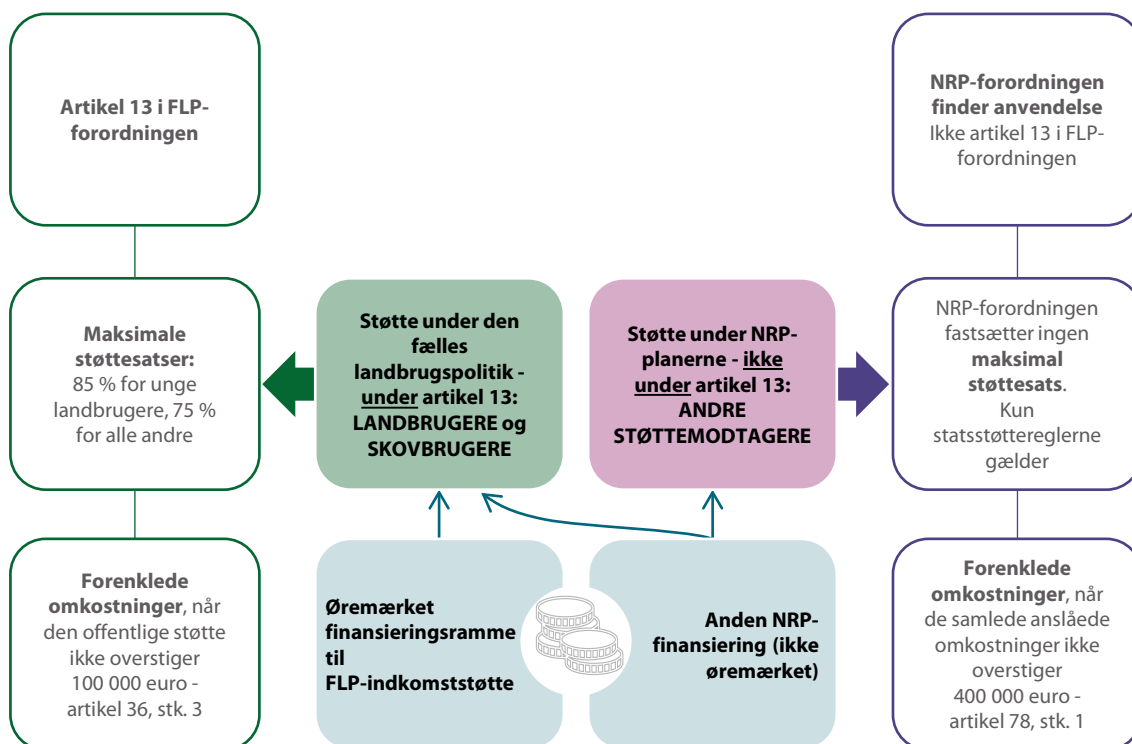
Artikel 13 i FLP-forordningen

NRP-forordningen finder anvendelse
Ikke artikel 13 i FLP-forordningen

Maksimale støttesatser:
85 % for unge landbrugere, 75 % for alle andre

Støtte under den fælles landbrugspolitik - under artikel 13: LANDBRUGERE og SKOVBRUGERE

Støtte under NRP-planerne - ikke under artikel 13: ANDRE STØTTEMODTAGERE

NRP-forordningen fastsætter ingen maksimal støttesats. Kun statsstøttereglerne gælder

Forenklede omkostninger, når den offentlige støtte ikke overstiger 100 000 euro - artikel 36, stk. 3

Øremærket finansieringsramme til FLP-indkomststøtte

Anden NRP-finansiering (ikke øremærket)

Forenklede omkostninger, når de samlede anslåede omkostninger ikke overstiger 400 000 euro - artikel 78, stk. 1